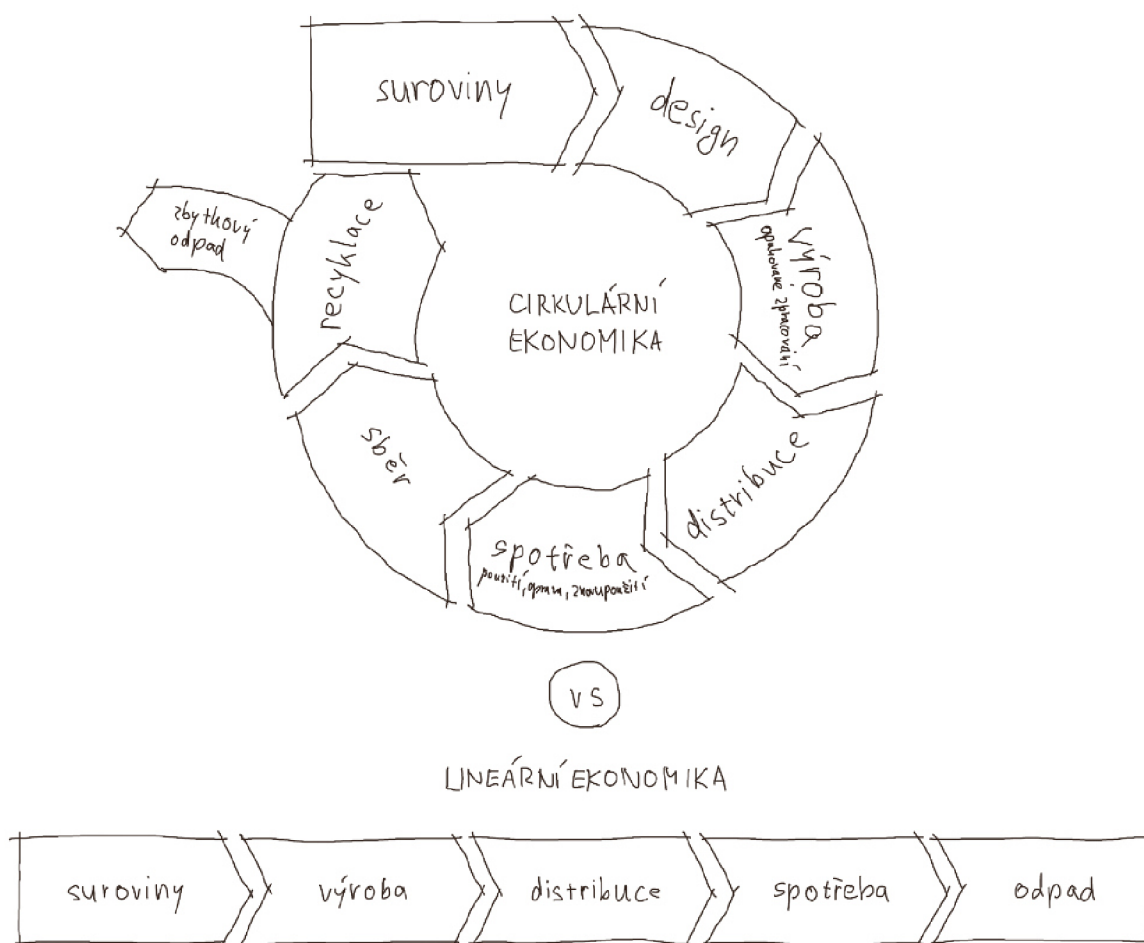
suroviny

design

výroba
opakované zpracování

distribuce

spotřeba
použití, oprava, znovupoužití

sběr

recyklace

zbytkový odpad

CIRKULÁRNÍ EKONOMIKA

VS

LINEÁRNÍ EKONOMIKA

suroviny

výroba

distribuce

spotřeba

odpad